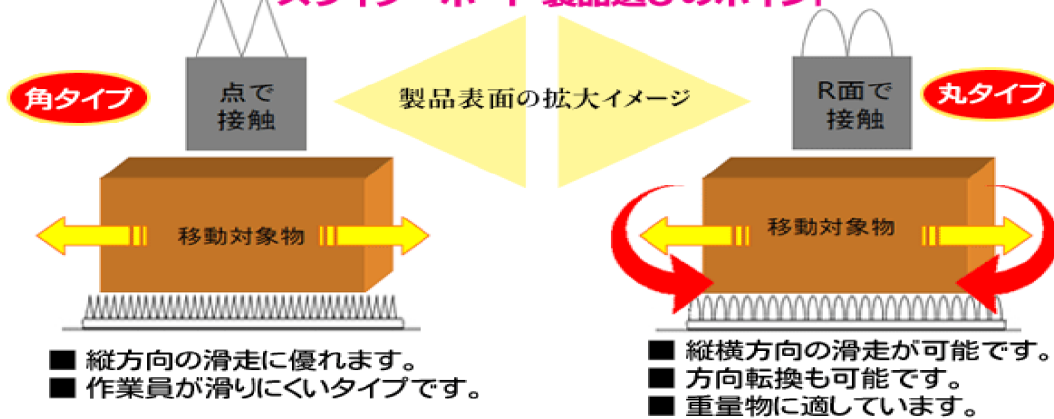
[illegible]

角タイプ

点で接触

製品表面の拡大イメージ

R面で接触

丸タイプ

移動対象物

移動対象物

■ 縦方向の滑走に優れます。
■ 作業員が滑りにくいタイプです。

■ 縦横方向の滑走が可能です。
■ 方向転換も可能です。
■ 重量物に適しています。